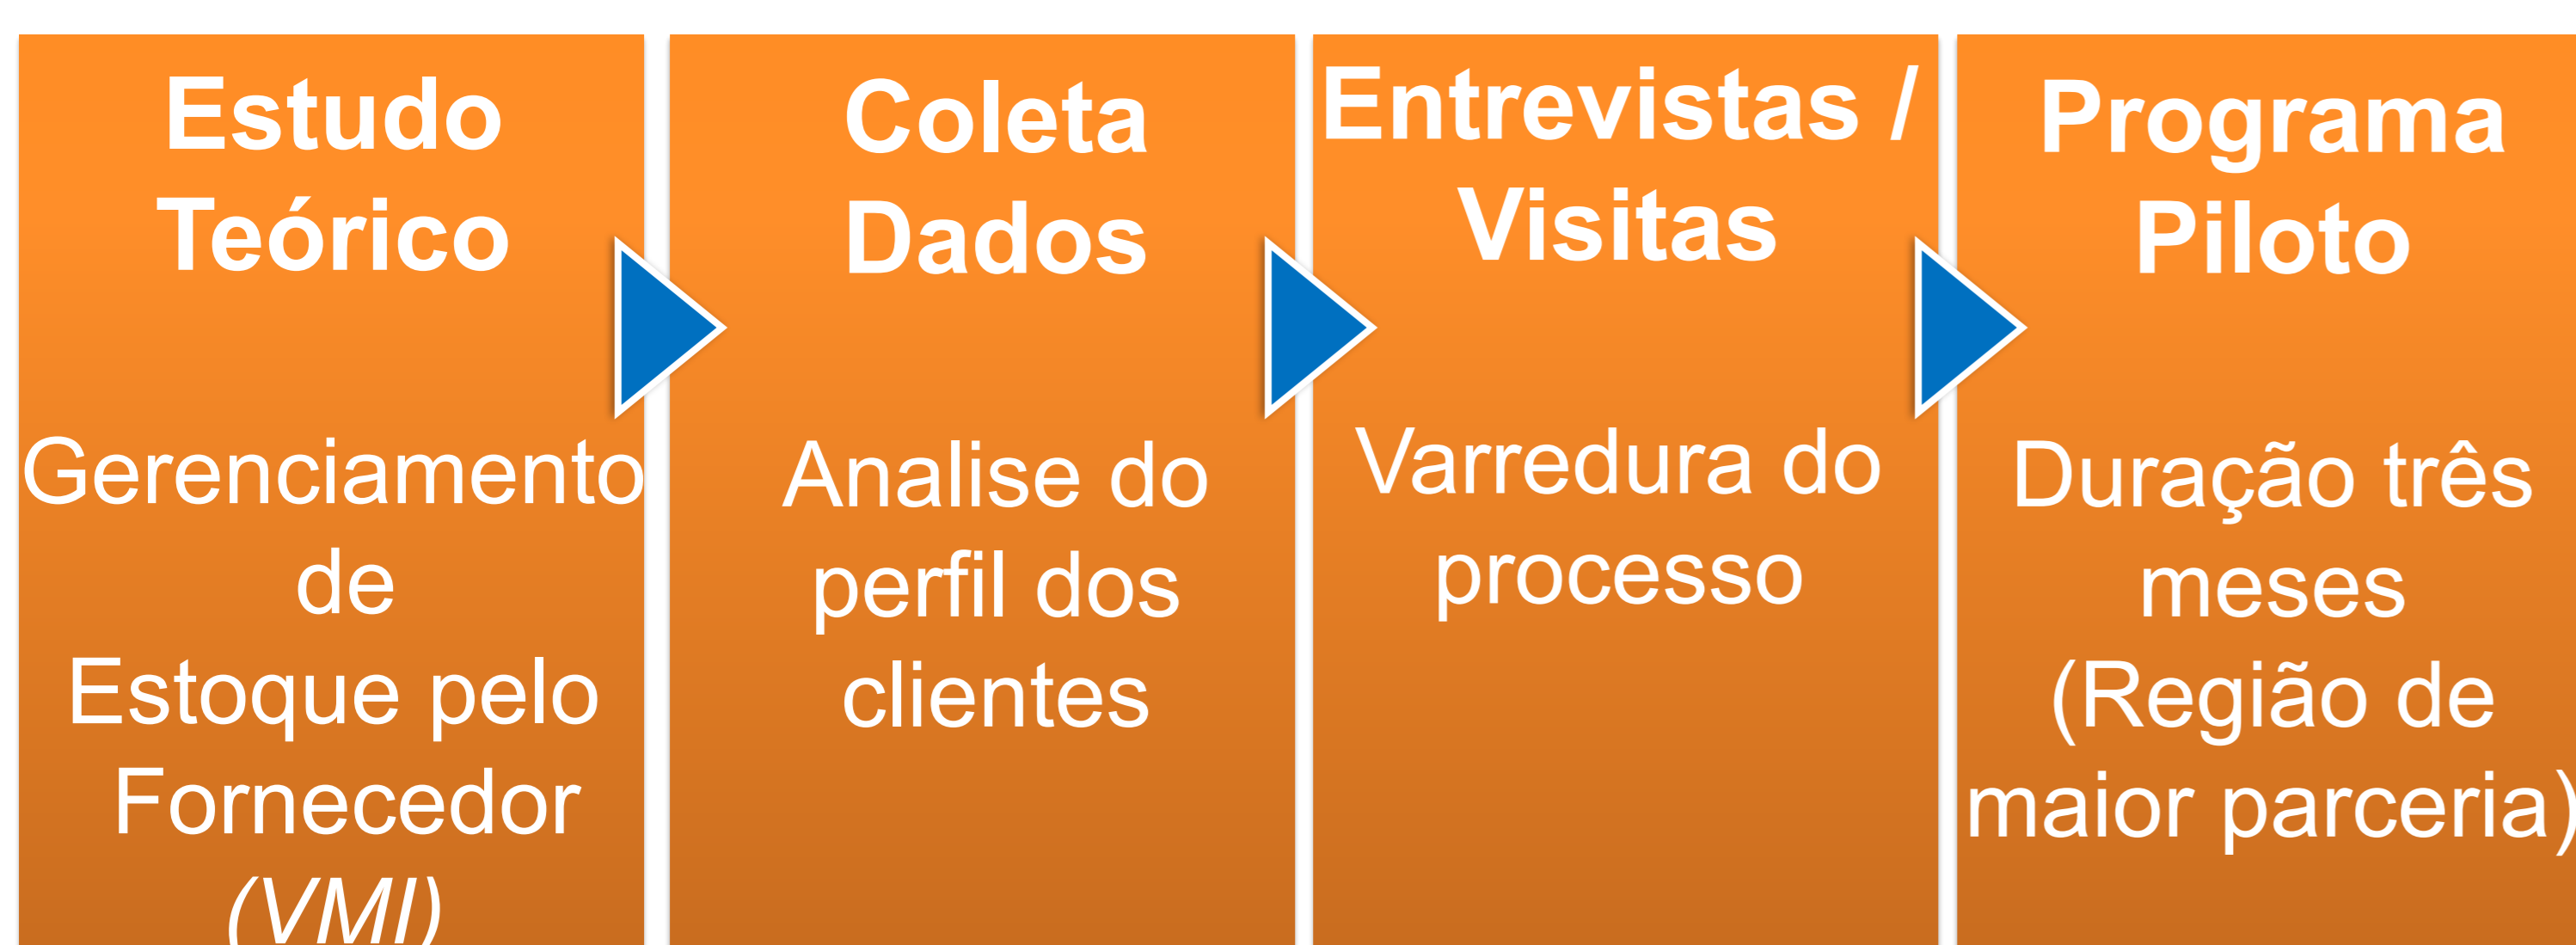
Estudo Teórico

Gerenciamento de Estoque pelo Fornecedor (VMI)

Coleta Dados

Analise do perfil dos clientes

Entrevistas / Visitas

Varredura do processo

Programa Piloto

Duração três meses (Região de maior parceria)